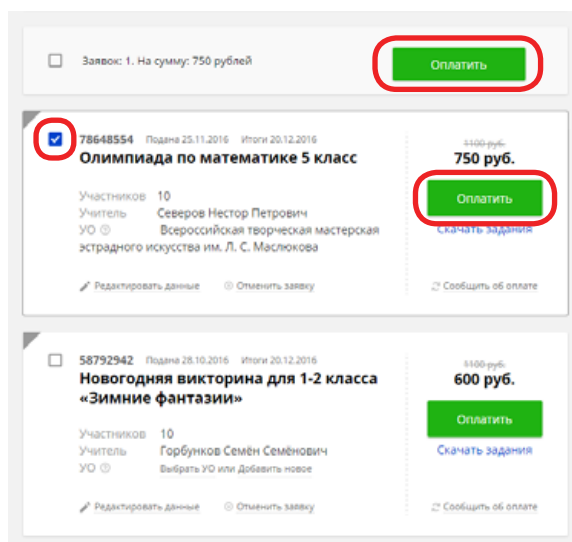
Заявок: 1. На сумму: 750 рублей

Оплатить

78648554 Подана 25.11.2016 Итоги 20.12.2016

Олимпиада по математике 5 класс

Участников 10

Учитель Северов Нестор Петрович

УО Всероссийская творческая мастерская эстрадного искусства им. Л. С. Маслюкова

1100 руб.

750 руб.

Оплатить

Скачать задания

Редактировать данные

Отменить заявку

Сообщить об оплате

58792942 Подана 28.10.2016 Итоги 20.12.2016

Новогодняя викторина для 1-2 класса «Зимние фантазии»

Участников 10

Учитель Горбунков Семён Семёнович

УО Выбрать УО или Добавить новое

1100 руб.

600 руб.

Оплатить

Скачать задания

Редактировать данные

Отменить заявку

Сообщить об оплате